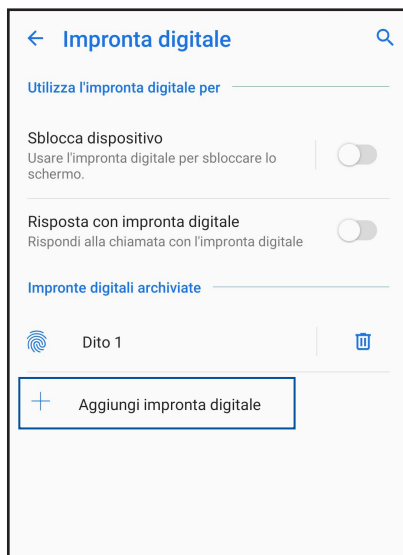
Impronta digitale

Utilizza l'impronta digitale per

Sblocca dispositivo
Usare l'impronta digitale per sbloccare lo schermo.

Risposta con impronta digitale
Rispondi alla chiamata con l'impronta digitale

Impronte digitali archiviate

Dito 1

Aggiungi impronta digitale